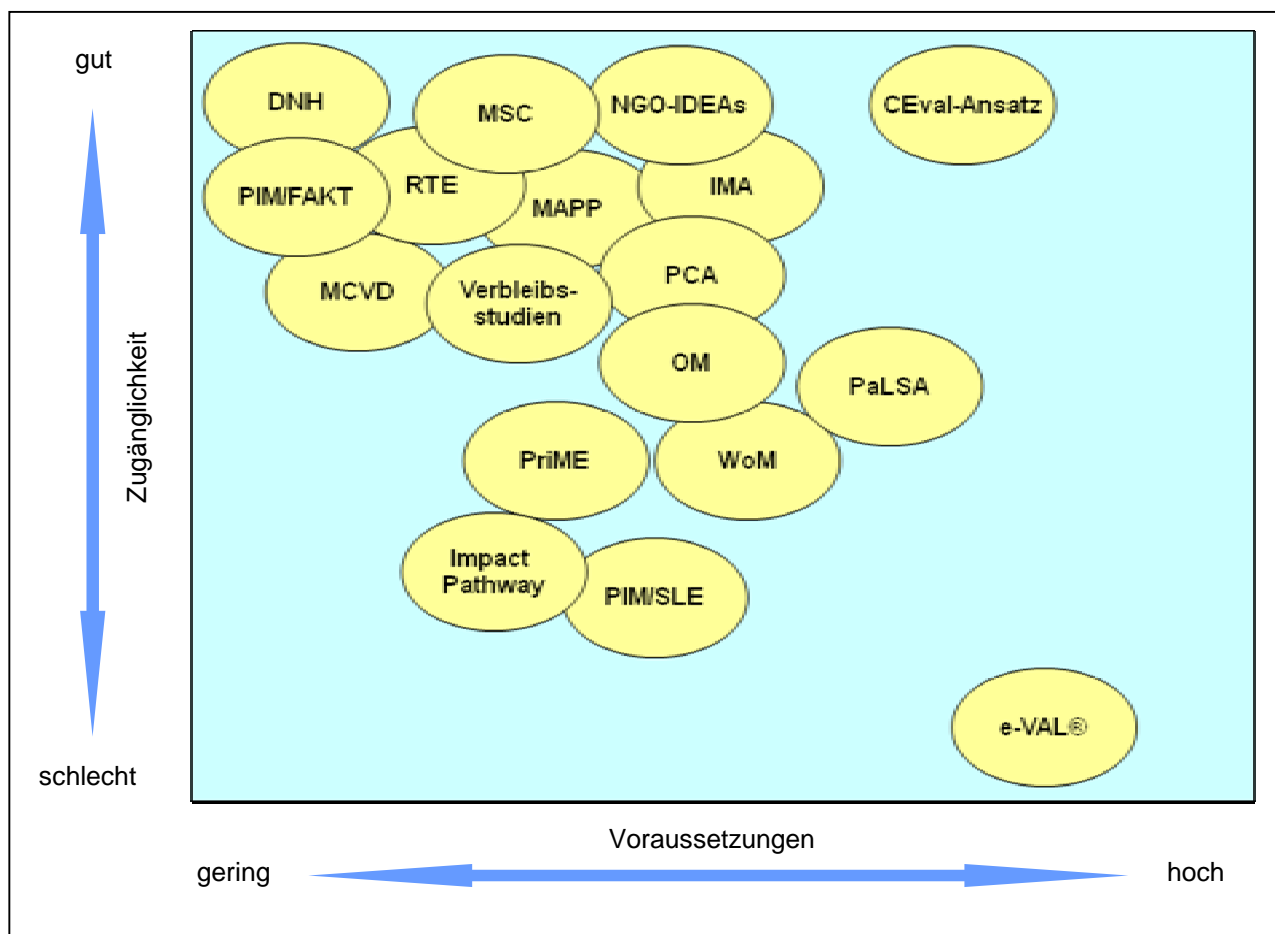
gut

Zugänglichkeit

schlecht

DNH

MSC

NGO-IDEAs

CEval-Ansatz

PIM/FAKT

RTE

MAPP

IMA

MCVD

Verbleibsstudien

PCA

OM

PaLSA

PriME

WoM

Impact Pathway

PIM/SLE

e-VAL®

Voraussetzungen

gering

hoch